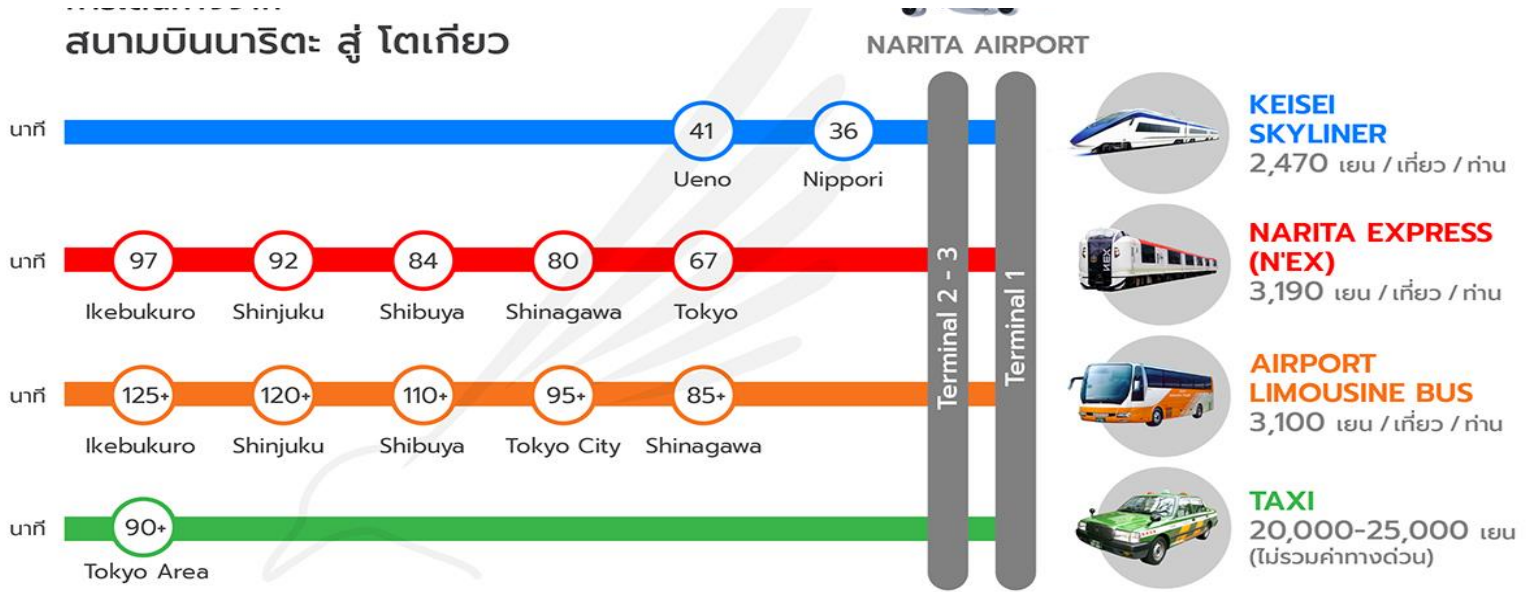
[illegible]
สนามบินนาริตะ สู่ โตเกียว

NARITA AIRPORT

นาที 41 Ueno 36 Nippori

KEISEI SKYLINER
2,470 เยน / เที่ยว / ท่าน

นาที 97 Ikebukuro 92 Shinjuku 84 Shibuya 80 Shinagawa 67 Tokyo

NARITA EXPRESS (N'EX)
3,190 เยน / เที่ยว / ท่าน

นาที 125+ Ikebukuro 120+ Shinjuku 110+ Shibuya 95+ Tokyo City 85+ Shinagawa

AIRPORT LIMOUSINE BUS
3,100 เยน / เที่ยว / ท่าน

นาที 90+ Tokyo Area

TAXI
20,000-25,000 เยน
(ไม่รวมค่าทางด่วน)

Terminal 2 - 3
Terminal 1